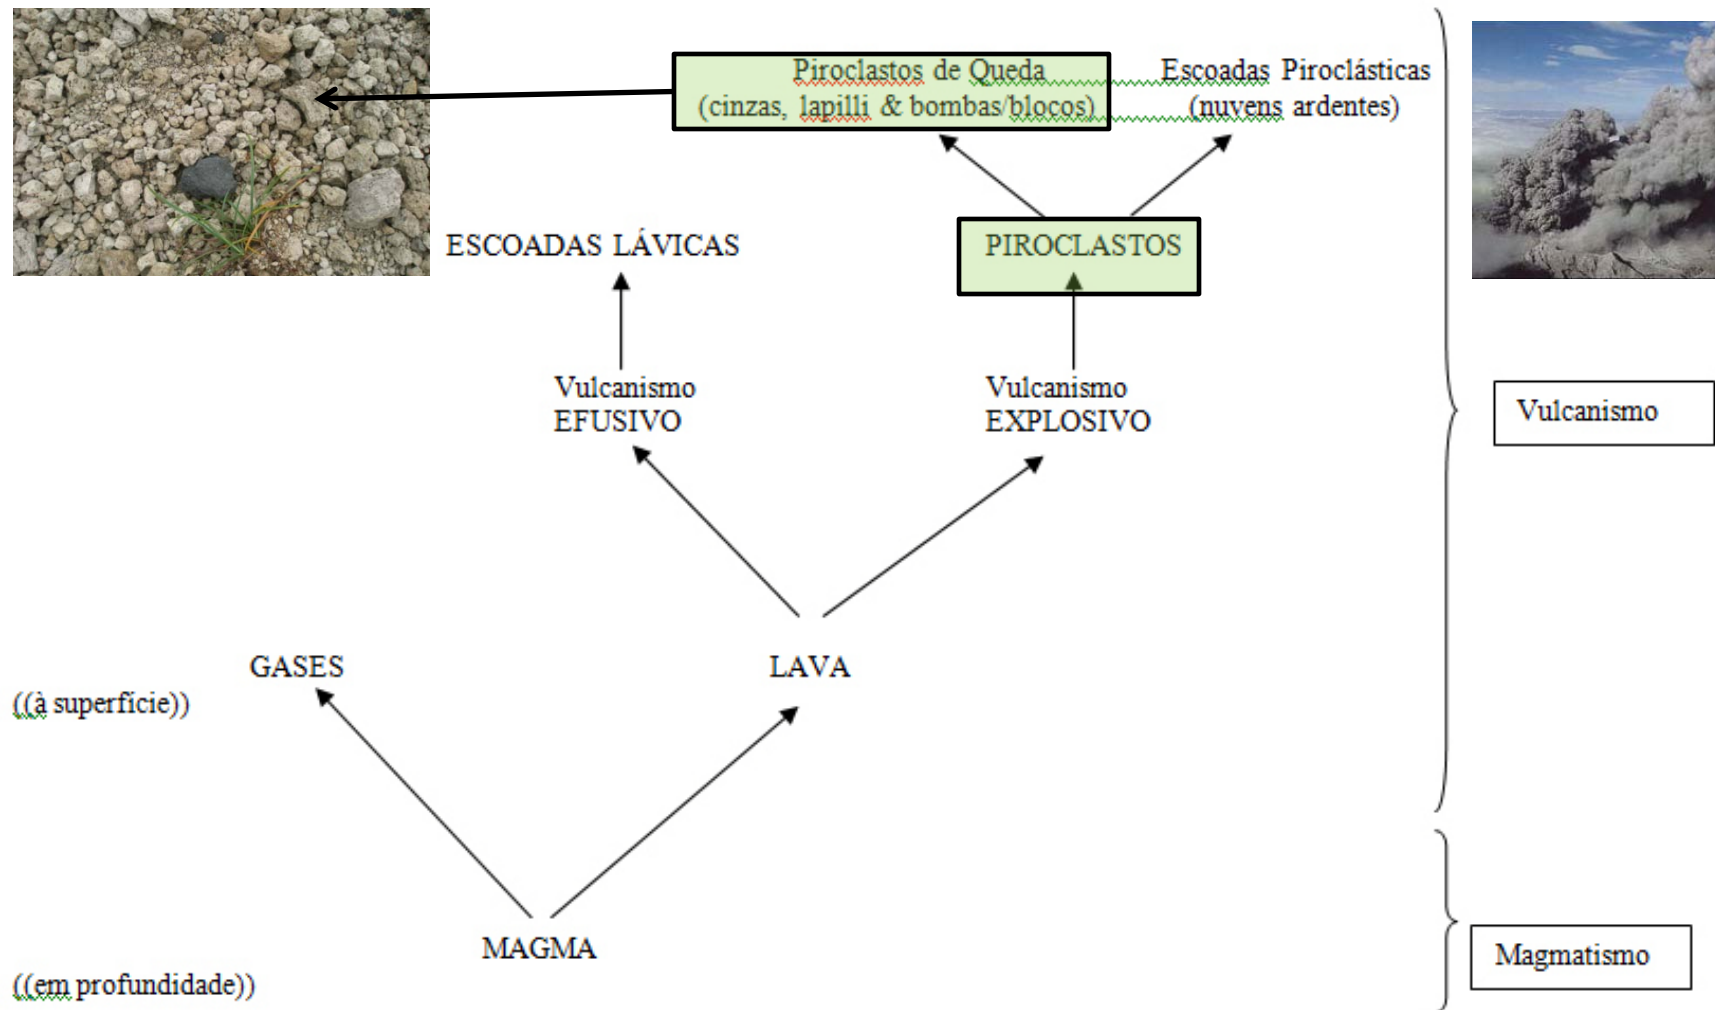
Piroclastos de Queda
(cinzas, lapilli & bombas/blocos)

Escoadas Piroclásticas
(nuvens ardentes)

ESCOADAS LÁVICAS

PIROCLASTOS

Vulcanismo
EFUSIVO

Vulcanismo
EXPLOSIVO

Vulcanismo

GASES

LAVA

((à superfície))

MAGMA

((em profundidade))

Magmatismo